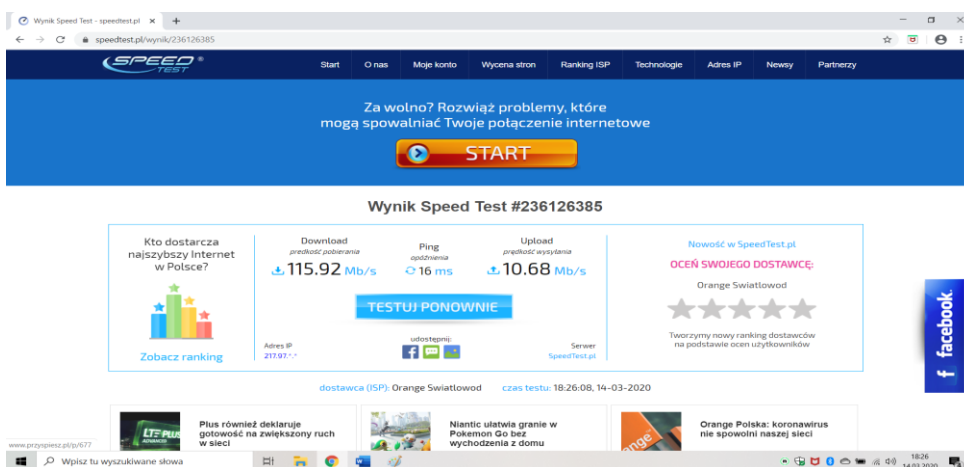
Wynik Speed Test - speedtest.pl ×
+
speedtest.pl/wynik/236126385

SPEED TEST®
Start
O nas
Moje konto
Wycena stron
Ranking ISP
Technologie
Adres IP
Newsy
Partnerzy

Za wolno? Rozwiąż problemy, które mogą spowalniać Twoje połączenie internetowe
START

Wynik Speed Test #236126385

Kto dostarcza najszybszy Internet w Polsce?
Zobacz ranking

Download
prędkość pobierania
115.92 Mb/s

Ping
opóźnienia
16 ms

Upload
prędkość wysyłania
10.68 Mb/s

TESTUJ PONOWNIE

Adres IP
217.97.*.*

udostępnij:

Serwer
SpeedTest.pl

Nowość w SpeedTest.pl
OCEŃ SWOJEGO DOSTAWCĘ:
Orange Swiatlowod
Tworzymy nowy ranking dostawców na podstawie ocen użytkowników

dostawca (ISP): Orange Swiatlowod czas testu: 18:26:08, 14-03-2020

facebook

LTE PLUS ADVANCED
Plus również deklaruje gotowość na zwiększony ruch w sieci

Niantic ułatwia granie w Pokemon Go bez wychodzenia z domu

Orange Polska: koronawirus nie spowolni naszej sieci

www.przyspiesz.pl/p/677
Wpisz tu wyszukiwane słowa
18:26
14.03.2020